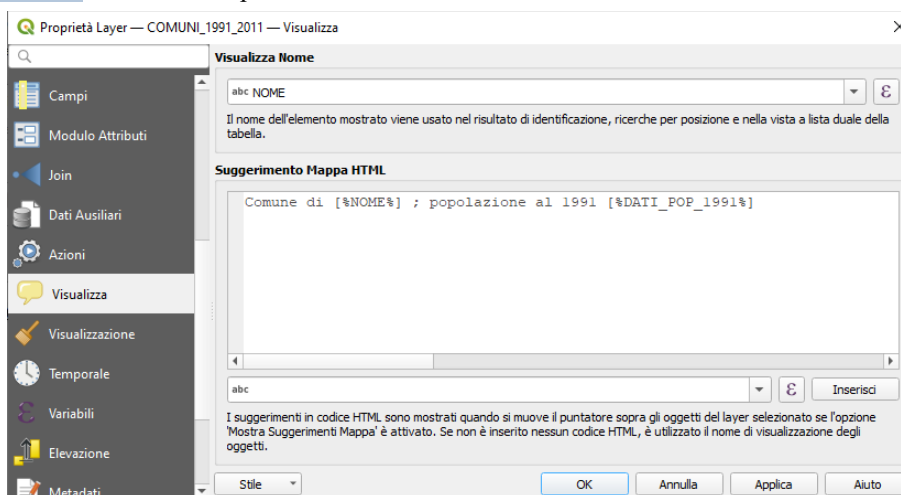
Proprietà Layer — COMUNI_1991_2011 — Visualizza

Campi
Modulo Attributi
Join
Dati Ausiliari
Azioni
Visualizza
Visualizzazione
Temporale
Variabili
Elevazione
Metadati

Visualizza Nome

abc NOME

ε

Il nome dell'elemento mostrato viene usato nel risultato di identificazione, ricerche per posizione e nella vista a lista duale della tabella.

Suggerimento Mappa HTML

Comune di [%NOME%] ; popolazione al 1991 [%DATI_POP_1991%]

abc

ε

Inserisci

I suggerimenti in codice HTML sono mostrati quando si muove il puntatore sopra gli oggetti del layer selezionato se l'opzione 'Mostra Suggerimenti Mappa' è attivato. Se non è inserito nessun codice HTML, è utilizzato il nome di visualizzazione degli oggetti.

Stile

OK

Annulla

Applica

Aiuto